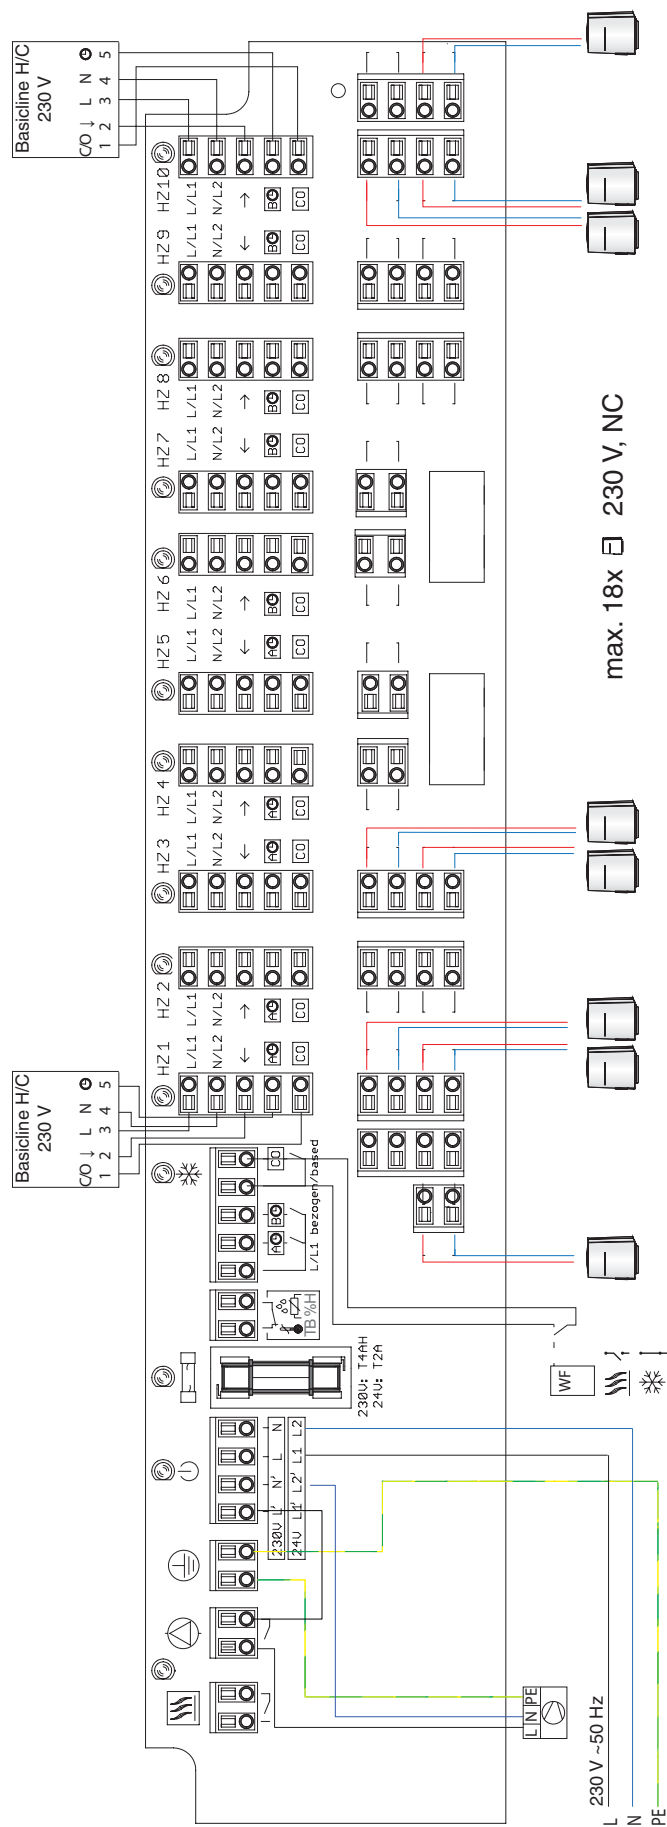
Basicline H/C
230 V
C/O ↓ L N
1 2 3 4 5

HZ10
L/L1 L/L1
N/L2 N/L2
↑
BO
CO

HZ9
L/L1
N/L2
↓
BO
CO

HZ8
L/L1 L/L1
N/L2
↑
BO
CO

HZ7
L/L1
N/L2
↓
BO
CO

HZ6
L/L1 L/L1
N/L2
↑
BO
CO

HZ5
L/L1
N/L2
↓
AO
CO

HZ4
L/L1 L/L1
N/L2
↑
AO
CO

HZ3
L/L1
N/L2
↓
AO
CO

HZ2
L/L1 L/L1
N/L2
↑
AO
CO

HZ1
L/L1
N/L2
↓
AO
CO

max. 18x 230 V, NC

Basicline H/C
230 V
C/O ↓ L N
1 2 3 4 5

CO
BO
AO
L/L1 bezogen/based

TB %H

230V: T4AH
24V: T2A

N L N' L' 230V
L2 L1 L2' L1' 24V

WF

L N PE

230 V ~50 Hz
L
N
PE